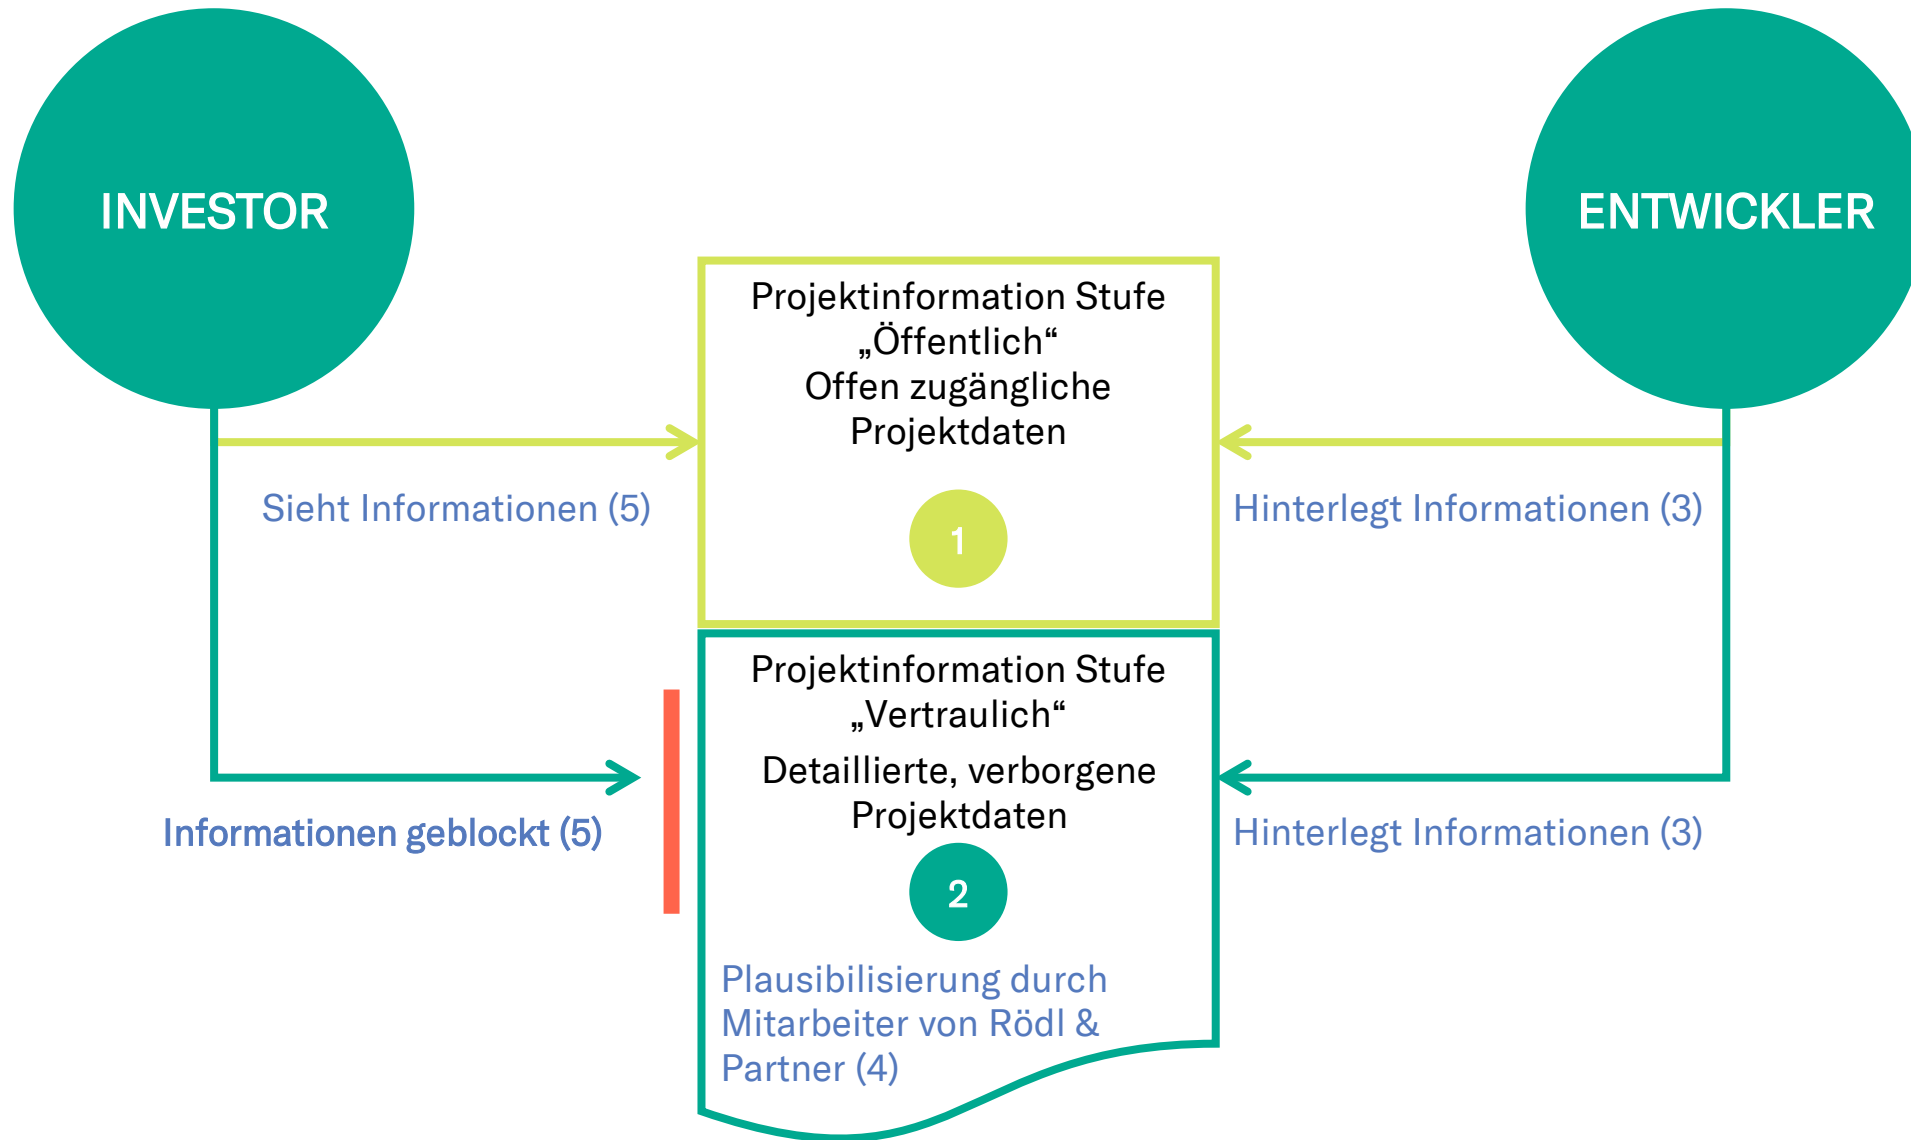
INVESTOR

ENTWICKLER

Projektinformation Stufe „Öffentlich“
Offen zugängliche Projektdaten

1

Sieht Informationen (5)

Hinterlegt Informationen (3)

Projektinformation Stufe „Vertraulich“
Detaillierte, verborgene Projektdaten

2

Informationen geblockt (5)

Hinterlegt Informationen (3)

Plausibilisierung durch Mitarbeiter von Rödl & Partner (4)